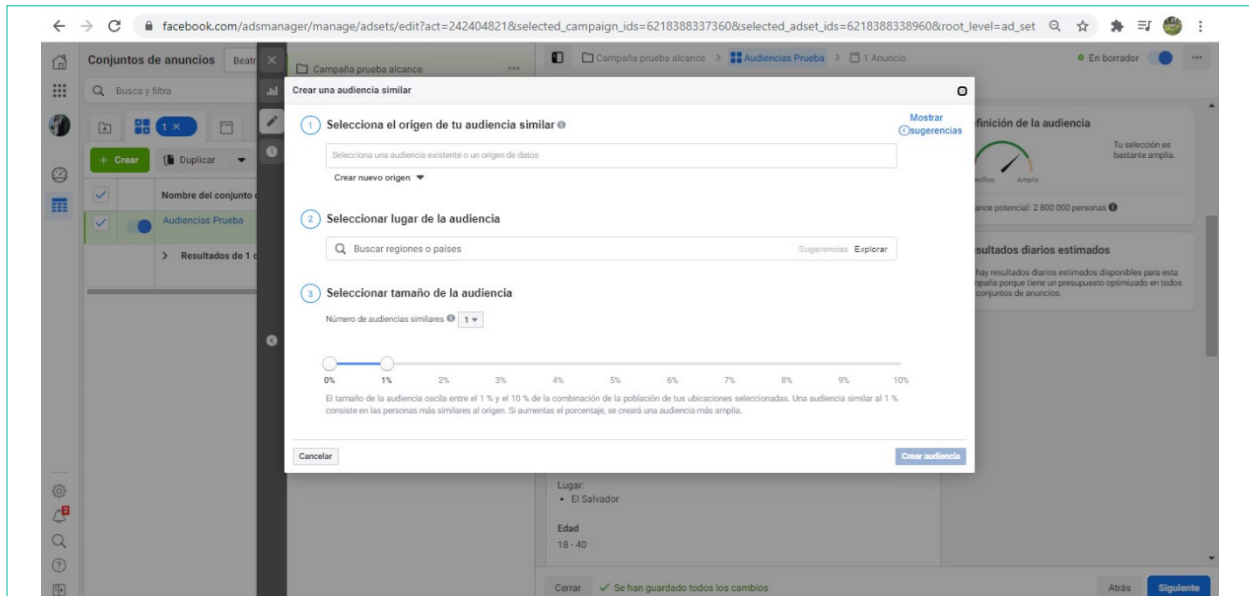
facebook.com/adsmanager/manage/adsets/edit?act=242404821&selected_campaign_ids=6218388337360&selected_adset_ids=6218388338960&root_level=ad_set

Conjuntos de anuncios Beatr

Busca y filtra

1 ×

+ Crear Duplicar

Nombre del conjunto

Audiencias Prueba

Resultados de 1

Campaña prueba alcance

Campaña prueba alcance > Audiencias Prueba > 1 Anuncio

En borrador

Crear una audiencia similar

1 Selecciona el origen de tu audiencia similar

Mostrar sugerencias

Selecciona una audiencia existente o un origen de datos

Crear nuevo origen

2 Seleccionar lugar de la audiencia

Buscar regiones o países

Sugerencias Explorar

3 Seleccionar tamaño de la audiencia

Número de audiencias similares 1

0% 1% 2% 3% 4% 5% 6% 7% 8% 9% 10%

El tamaño de la audiencia oscila entre el 1 % y el 10 % de la combinación de la población de tus ubicaciones seleccionadas. Una audiencia similar al 1 % consiste en las personas más similares al origen. Si aumentas el porcentaje, se creará una audiencia más amplia.

Cancelar

Crear audiencia

finición de la audiencia

Tu selección es bastante amplia.

ecífica Amplia

ance potencial: 2 800 000 personas

sultados diarios estimados

hay resultados diarios estimados disponibles para esta mpaña porque tiene un presupuesto optimizado en todos conjuntos de anuncios.

Lugar:
• El Salvador

Edad
18 - 40

Cerrar ✓ Se han guardado todos los cambios

Atrás Siguiente